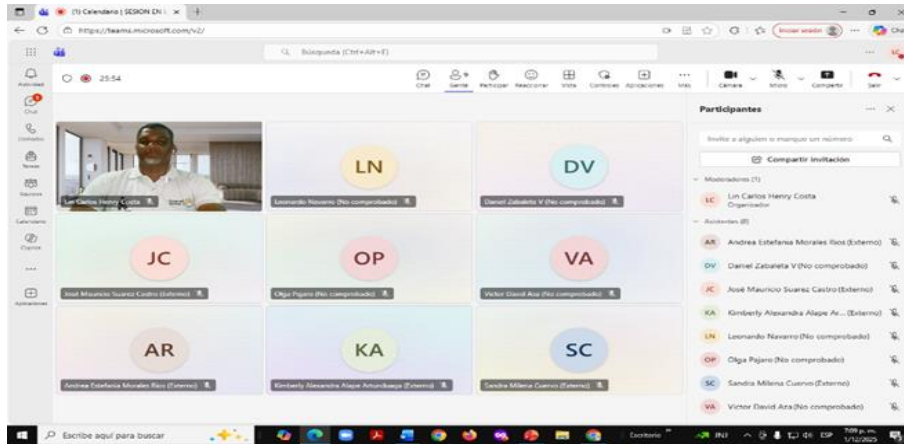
(1) Calendario | SESION EN | ×
https://teams.microsoft.com/v2/
Iniciar sesión
Búsqueda (Ctrl+Alt+E)
Actividad
Chat
Contactos
Teams
Equipos
Calendario
Copilot
...
Aplicaciones
25:54
Chat
Gente
Participar
Reaccionar
Vista
Controles
Aplicaciones
Más
Cámara
Micro
Compartir
Salir
Participantes
Invite a alguien o marque un número
Compartir invitación
Moderadores (1)
LC Lin Carlos Henry Costa Organizador
Asistentes (8)
AR Andrea Estefania Morales Rios (Externo)
DV Daniel Zabaleta V (No comprobado)
JC José Mauricio Suarez Castro (Externo)
KA Kimberly Alexandra Alape Ar... (Externo)
LN Leonardo Navarro (No comprobado)
OP Olga Pajaro (No comprobado)
SC Sandra Milena Cuervo (Externo)
VA Victor David Ara (No comprobado)
Lin Carlos Henry Costa
LN
Leonardo Navarro (No comprobado)
DV
Daniel Zabaleta V (No comprobado)
JC
José Mauricio Suarez Castro (Externo)
OP
Olga Pajaro (No comprobado)
VA
Victor David Ara (No comprobado)
AR
Andrea Estefania Morales Rios (Externo)
KA
Kimberly Alexandra Alape Arrundiaega (Externo)
SC
Sandra Milena Cuervo (Externo)
Escribe aquí para buscar
Escritorio
ESP
7:09 p. m.
1/12/2025